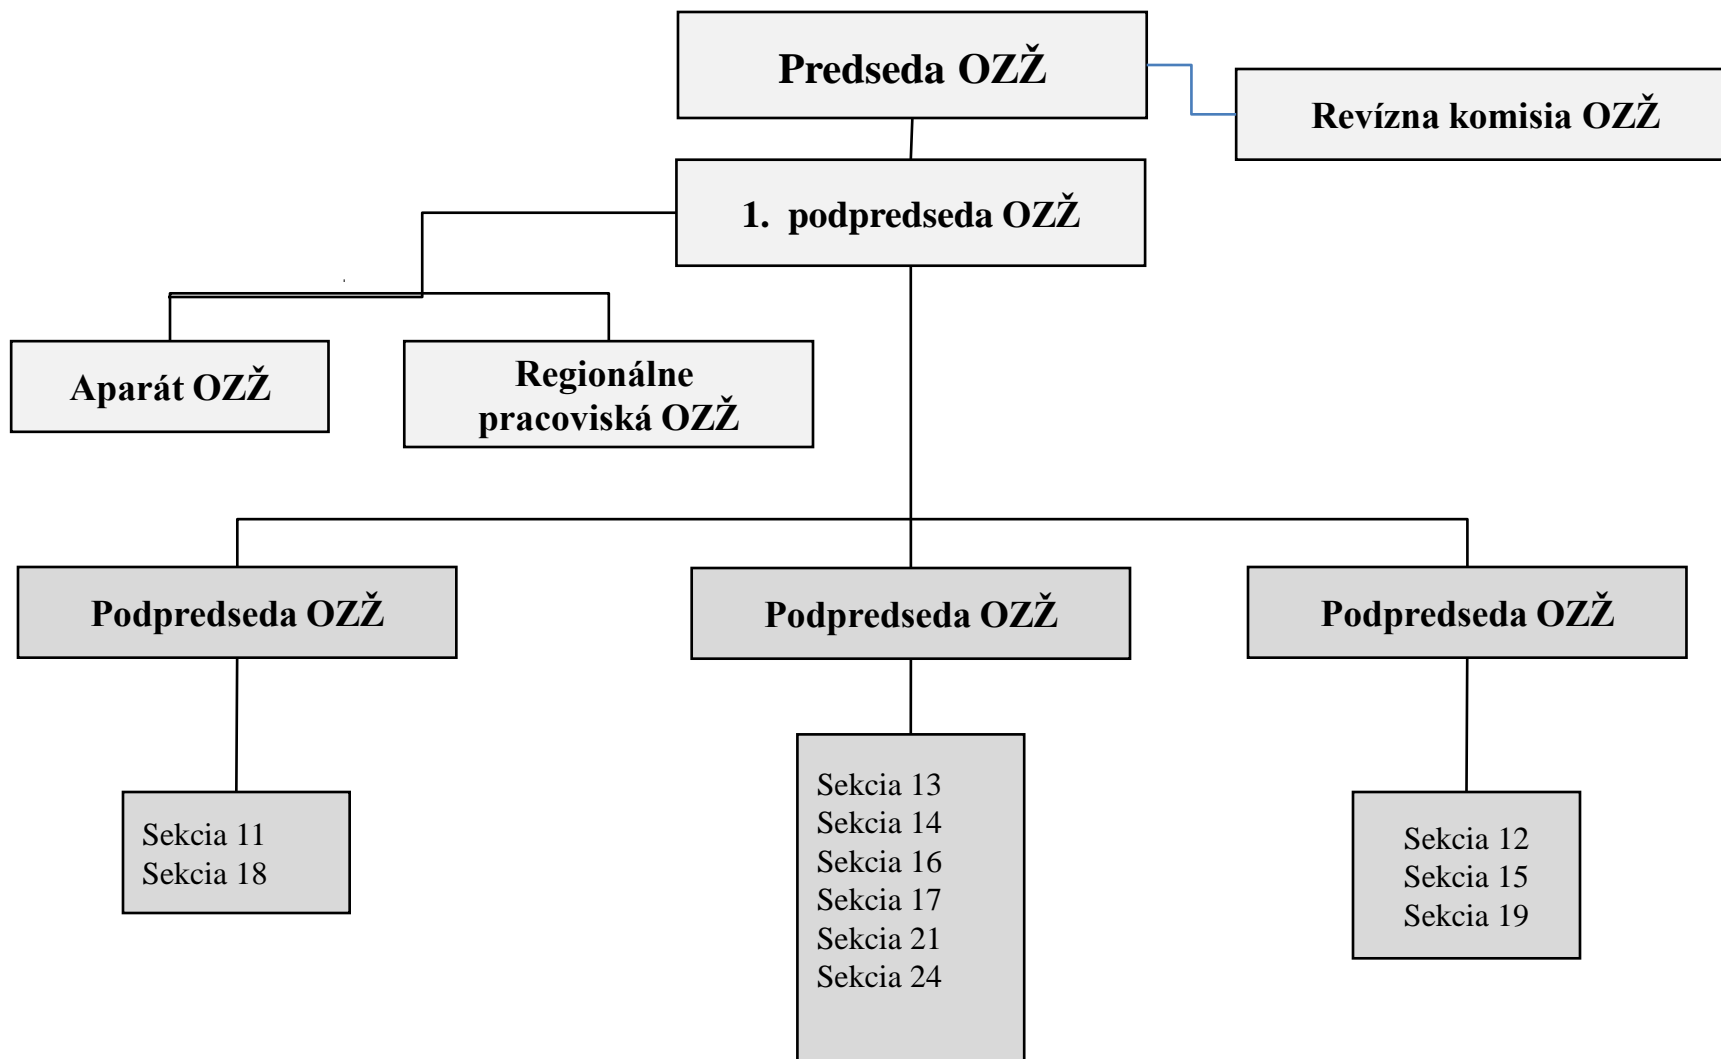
Predseda OZŽ

Revízna komisia OZŽ

1. podpredseda OZŽ

Aparát OZŽ

Regionálne pracoviská OZŽ

Podpredseda OZŽ

Podpredseda OZŽ

Podpredseda OZŽ

Sekcia 11
Sekcia 18

Sekcia 13
Sekcia 14
Sekcia 16
Sekcia 17
Sekcia 21
Sekcia 24

Sekcia 12
Sekcia 15
Sekcia 19